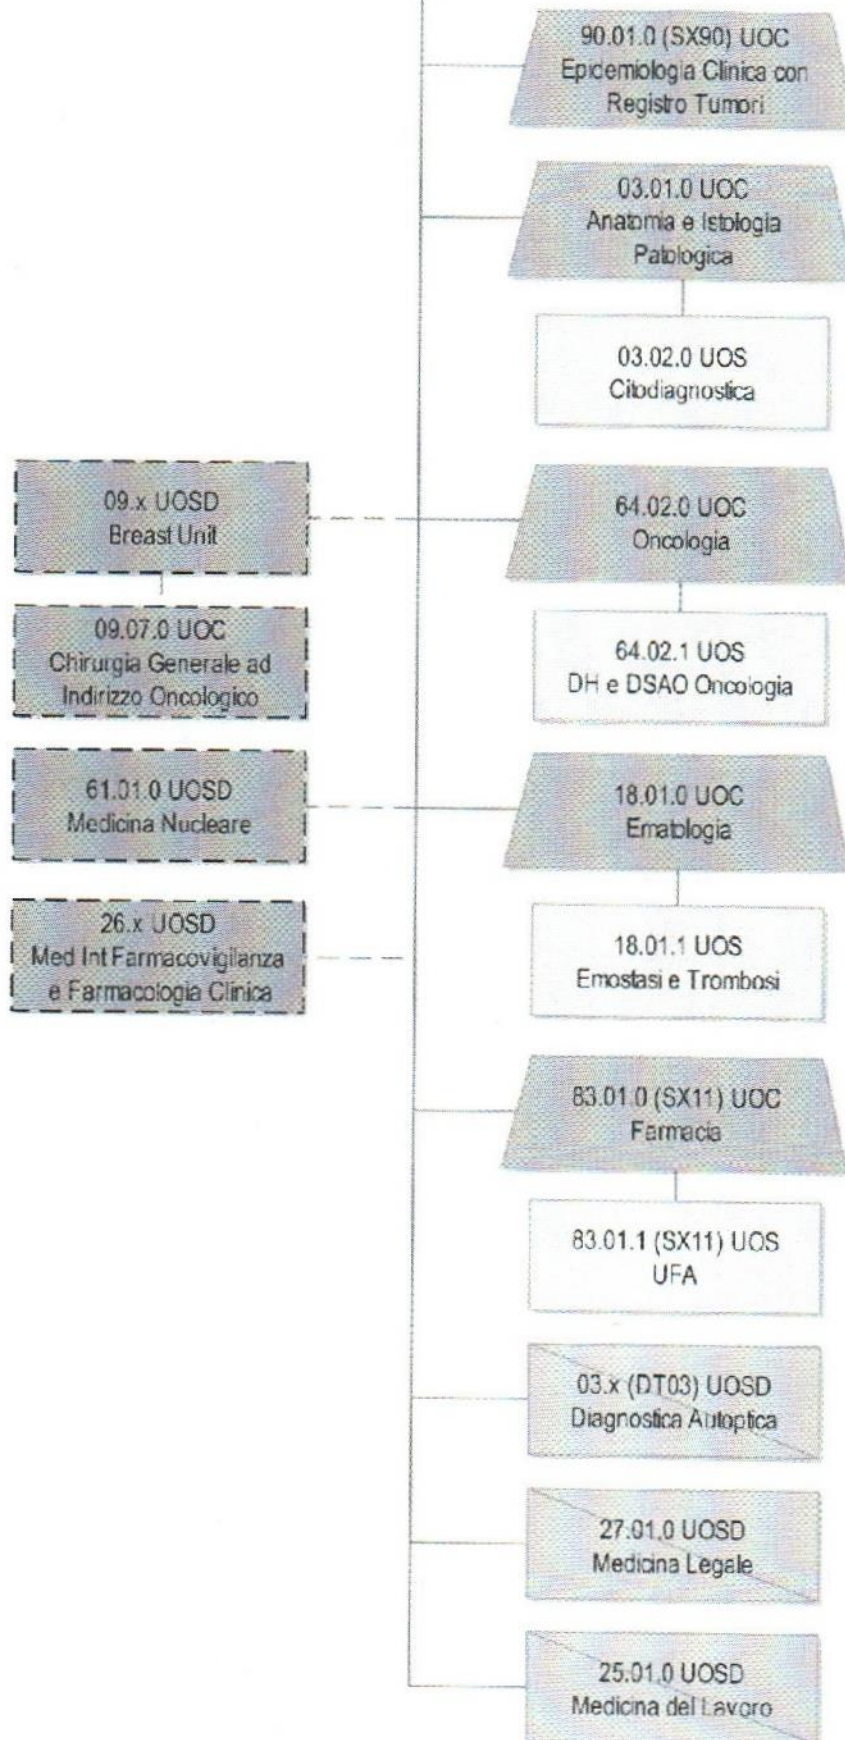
90.01.0 (SX90) UOC
Epidemiologia Clinica con Registro Tumori

03.01.0 UOC
Anatomia e Istologia Patologica

03.02.0 UOS
Citodiagnostica

09.x UOSD
Breast Unit

09.07.0 UOC
Chirurgia Generale ad Indirizzo Oncologico

64.02.0 UOC
Oncologia

64.02.1 UOS
DH e DSAO Oncologia

61.01.0 UOSD
Medicina Nucleare

18.01.0 UOC
Ematologia

26.x UOSD
Med Int Farmacovigilanza e Farmacologia Clinica

18.01.1 UOS
Emostasi e Trombosi

83.01.0 (SX11) UOC
Farmacia

83.01.1 (SX11) UOS
UFA

03.x (DT03) UOSD
Diagnostica Autoptica

27.01.0 UOSD
Medicina Legale

25.01.0 UOSD
Medicina del Lavoro